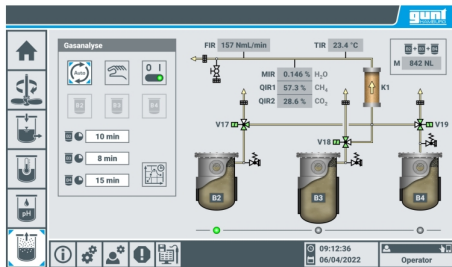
gunt

Gasanalyse

Auto

0 1

B2 B3 B4

10 min

8 min

15 min

FIR 157 NmL/min

TIR 23.4 °C

M 842 NL

MIR 0.146 % $H_2O$

QIR1 57.3 % $CH_4$

QIR2 28.6 % $CO_2$

K1

V17

V18

V19

B2

B3

B4

pH

09:12:36

06/04/2022

Operator